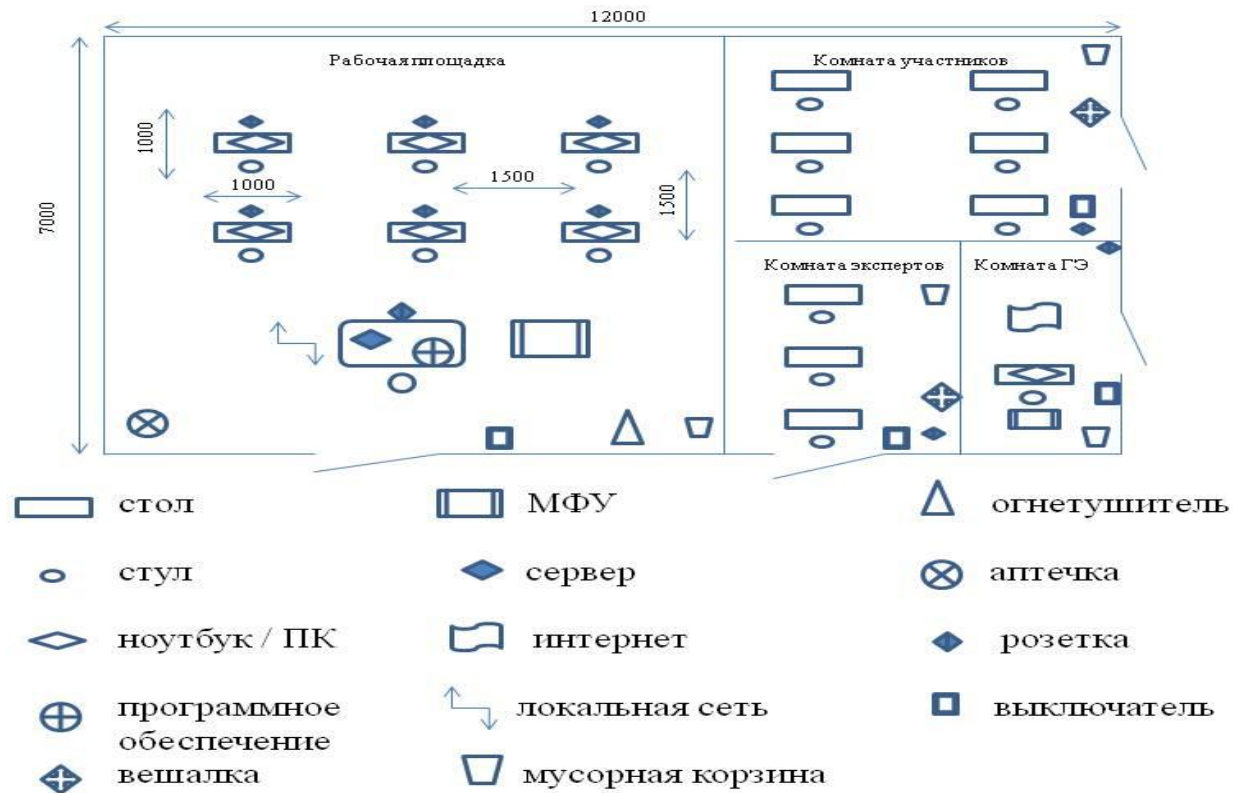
12000

7000

Рабочаяплощадка

1000

1000

1500

1500

Комната участников

Комната экспертов

Комната ГЭ

стол

МФУ

огнетушитель

стул

сервер

аптечка

ноутбук / ПК

интернет

розетка

программное обеспечение

локальная сеть

выключатель

вешалка

мусорная корзина